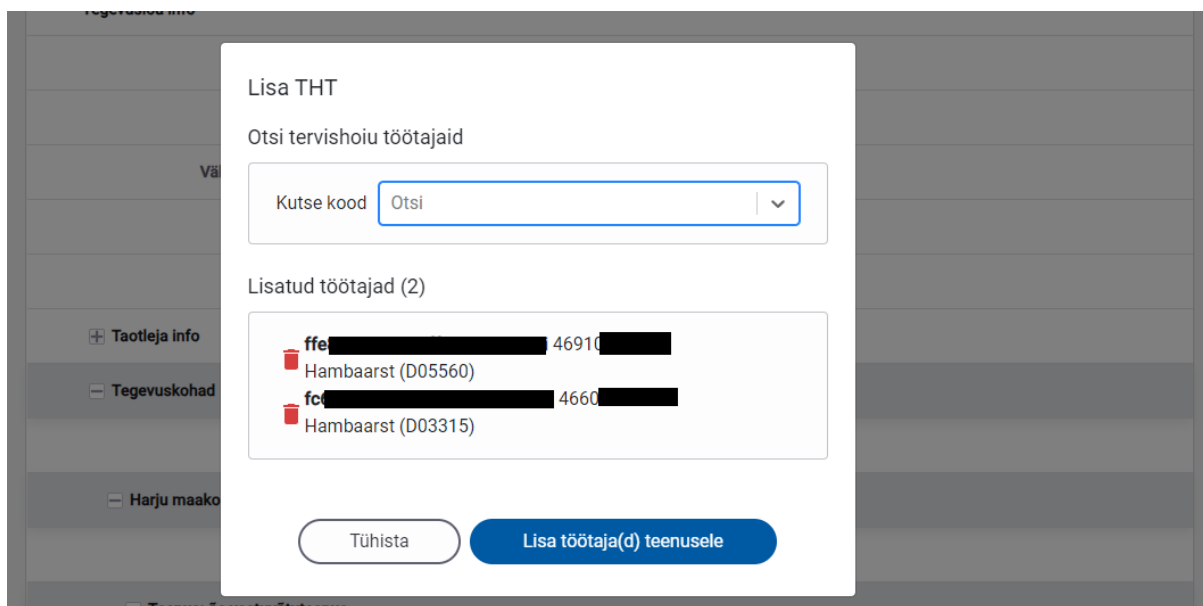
Tegevusloa info

Vä

Taotleja info

Tegevuskohad

Harju maako

Lisa THT

Otsi tervishoiu töötajaid

Kutse kood Otsi

Lisatud töötajad (2)

ffe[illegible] 46910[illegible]
Hambaarst (D05560)

fc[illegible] 4660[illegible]
Hambaarst (D03315)

Tühista

Lisa töötaja(d) teenusele

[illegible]